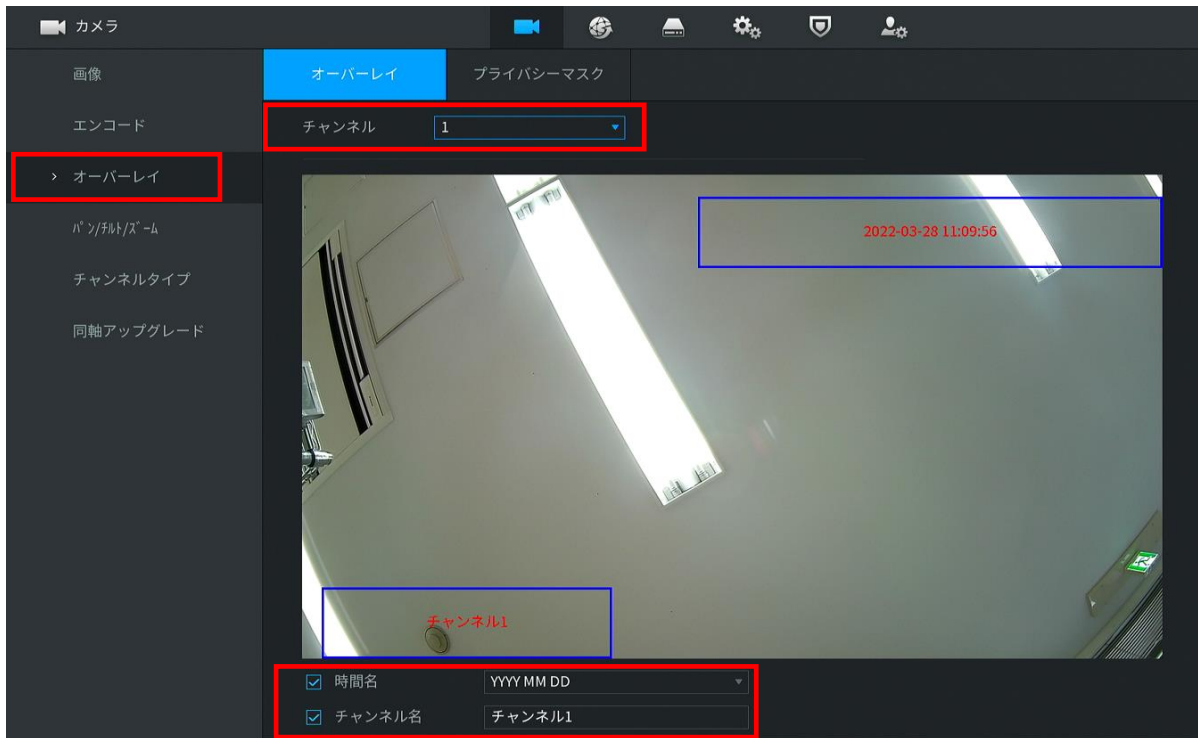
カメラ

画像
エンコード
› オーバーレイ
ﾊﾟﾝ/ﾁﾙﾄ/ｽﾞｰﾑ
チャンネルタイプ
同軸アップグレード

オーバーレイ
プライバシーマスク

チャンネル 1

2022-03-28 11:09:56

チャンネル1

☑ 時間名 YYYY MM DD
☑ チャンネル名 チャンネル1